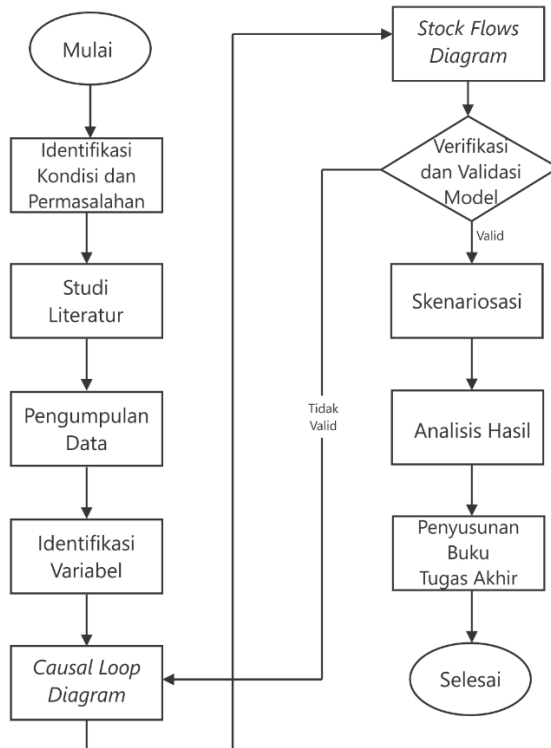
Mulai

Identifikasi Kondisi dan Permasalahan

Studi Literatur

Pengumpulan Data

Identifikasi Variabel

*Causal Loop Diagram*

*Stock Flows Diagram*

Verifikasi dan Validasi Model

Valid

Tidak Valid

Skenariosasi

Analisis Hasil

Penyusunan Buku Tugas Akhir

Selesai